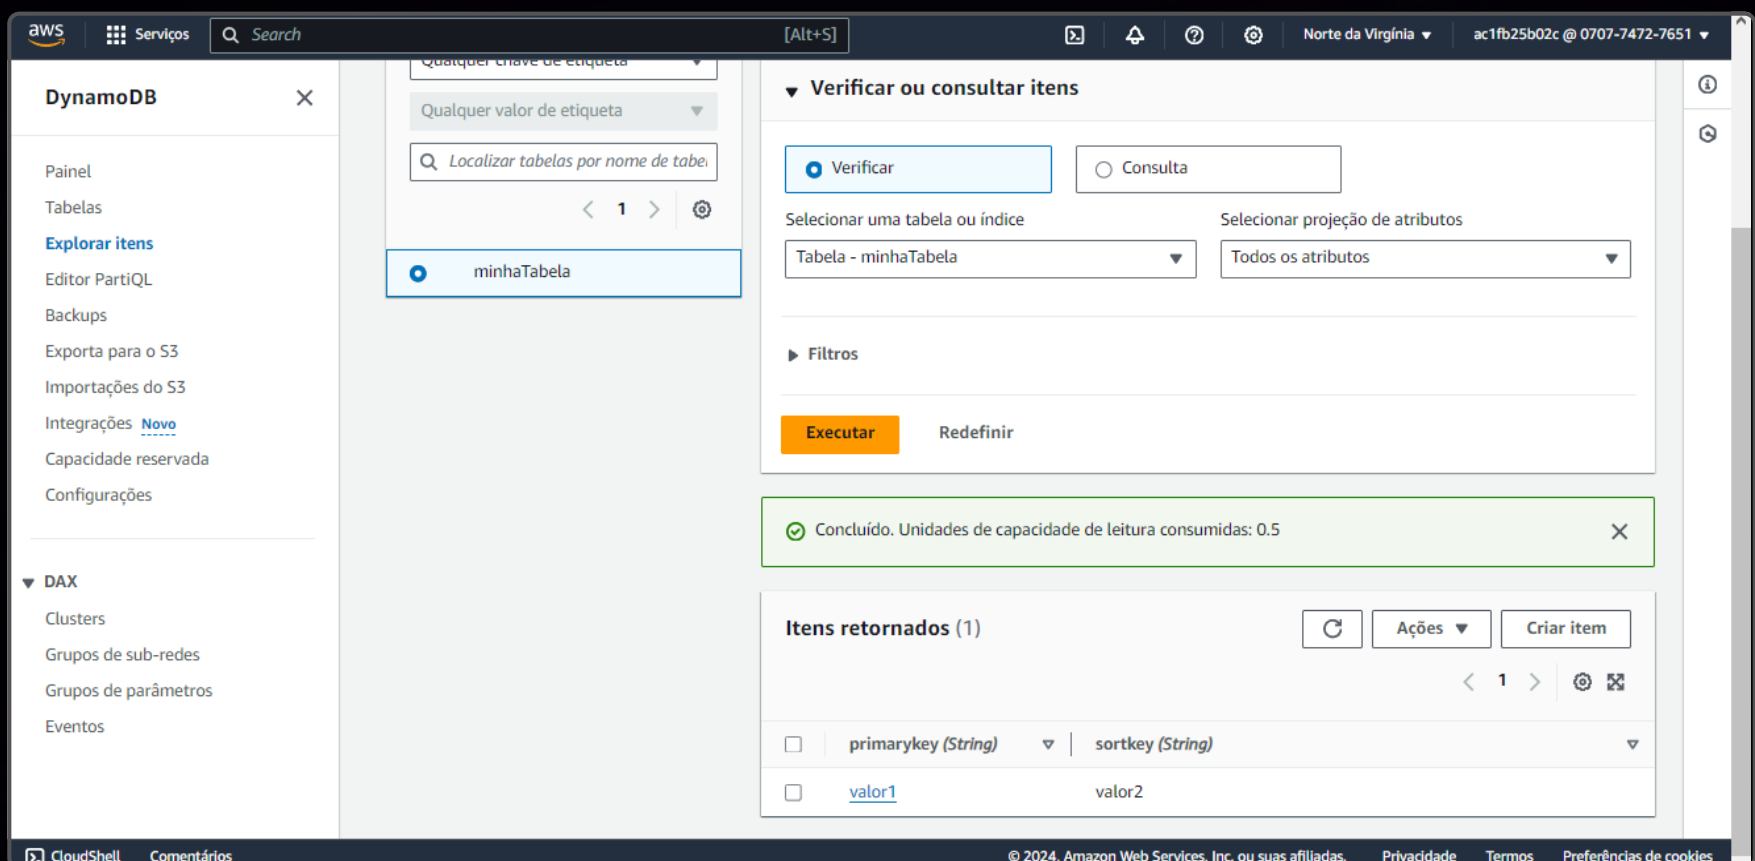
aws Serviços Search [Alt+S]

Norte da Virgínia ▾ ac1fb25b02c @ 0707-7472-7651 ▾

DynamoDB

Painel
Tabelas
Explorar itens
Editor PartiQL
Backups
Exporta para o S3
Importações do S3
Integrações Novo
Capacidade reservada
Configurações

DAX
Clusters
Grupos de sub-redes
Grupos de parâmetros
Eventos

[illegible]

Qualquer valor de etiqueta

Localizar tabelas por nome de tabe

1

minhaTabela

Verificar ou consultar itens

Verificar

Consulta

Selecionar uma tabela ou índice

Tabela - minhaTabela

Selecionar projeção de atributos

Todos os atributos

Filtros

Executar

Redefinir

Concluído. Unidades de capacidade de leitura consumidas: 0.5

Itens retornados (1)

Ações

Criar item

1

| | primarykey (String) | sortkey (String) |
|---|---|---|
| | valor1 | valor2 |

CloudShell Comentários

© 2024, Amazon Web Services, Inc. ou suas afiliadas. Privacidade Termos Preferências de cookies